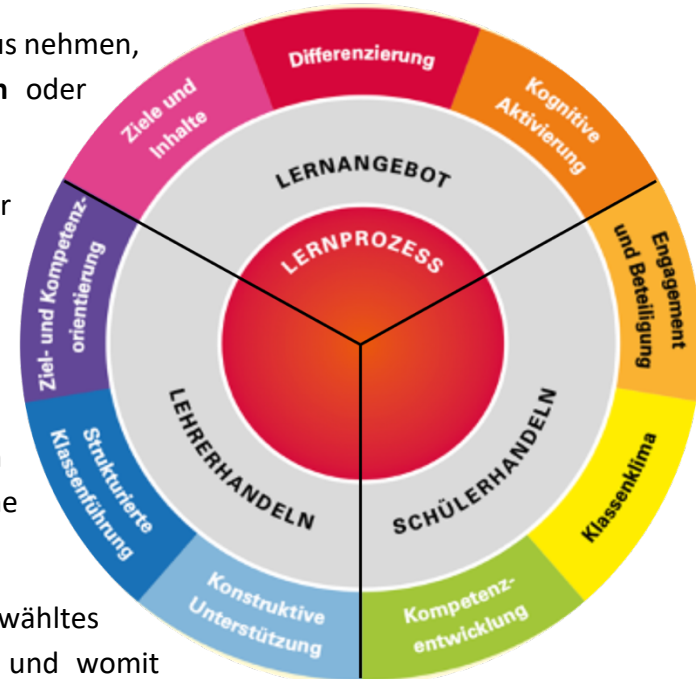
us nehmen,
n oder

r

e

wähltes
und womit

Differenzierung
Kognitive Aktivierung
Engagement und Beteiligung
Klassenklima
Kompetenzentwicklung
Konstruktive Unterstützung
Strukturierte Klassenführung
Ziel- und Kompetenzorientierung
Ziele und Inhalte

LERNANGEBOT
LERNPROZESS
LEHRERHANDELN
SCHÜLERHANDELN